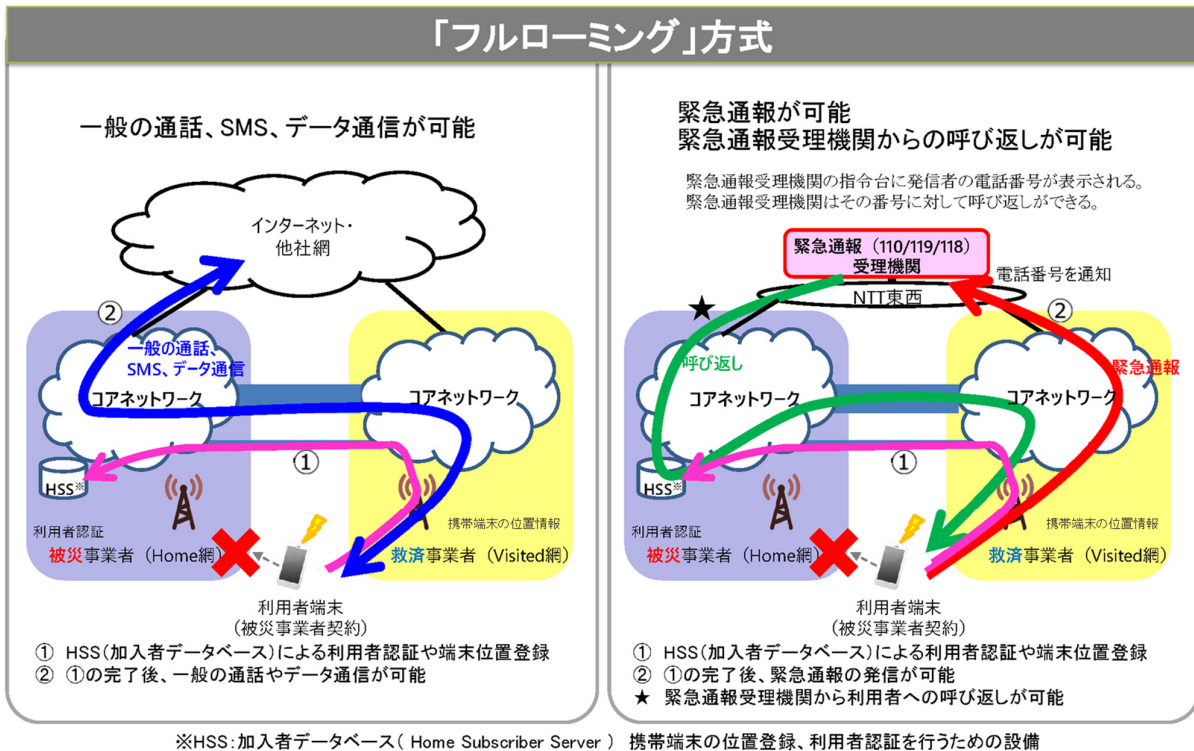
「フルローミング」方式

一般の通話、SMS、データ通信が可能

インターネット・他社網

②

一般の通話、SMS、データ通信

コアネットワーク

コアネットワーク

①

HSS※

利用者認証

携帯端末の位置情報

被災事業者（Home網）

救済事業者（Visited網）

利用者端末（被災事業者契約）

① HSS(加入者データベース)による利用者認証や端末位置登録
② ①の完了後、一般の通話やデータ通信が可能

緊急通報が可能
緊急通報受理機関からの呼び返しが可能

緊急通報受理機関の指令台に発信者の電話番号が表示される。
緊急通報受理機関はその番号に対して呼び返しができる。

緊急通報（110/119/118）受理機関

電話番号を通知

NTT東西

★

②

呼び返し

緊急通報

コアネットワーク

コアネットワーク

①

HSS※

利用者認証

携帯端末の位置情報

被災事業者（Home網）

救済事業者（Visited網）

利用者端末（被災事業者契約）

① HSS(加入者データベース)による利用者認証や端末位置登録
② ①の完了後、緊急通報の発信が可能
★ 緊急通報受理機関から利用者への呼び返しが可能

※HSS:加入者データベース（ Home Subscriber Server ） 携帯端末の位置登録、利用者認証を行うための設備